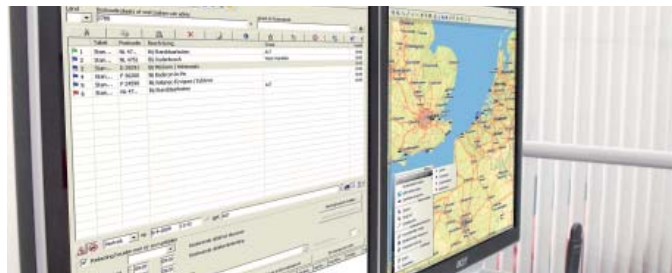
Land
Postcode (deel) of stad (delen van plats)
Tabel
Postcode
Beschrijving
Notitie
Start
NL 47...
NL Standdiamanten
Start
NL 4751
NL Oudenbosch
Start
D 33602
DE Bielefeld / Kattenmeer
Start
F 59200
FR Roubaix
Start
F 24590
FR Salignac-Eyvigues / Salignac
Start
NL 47...
NL Standdiamanten
Gesloten
acer